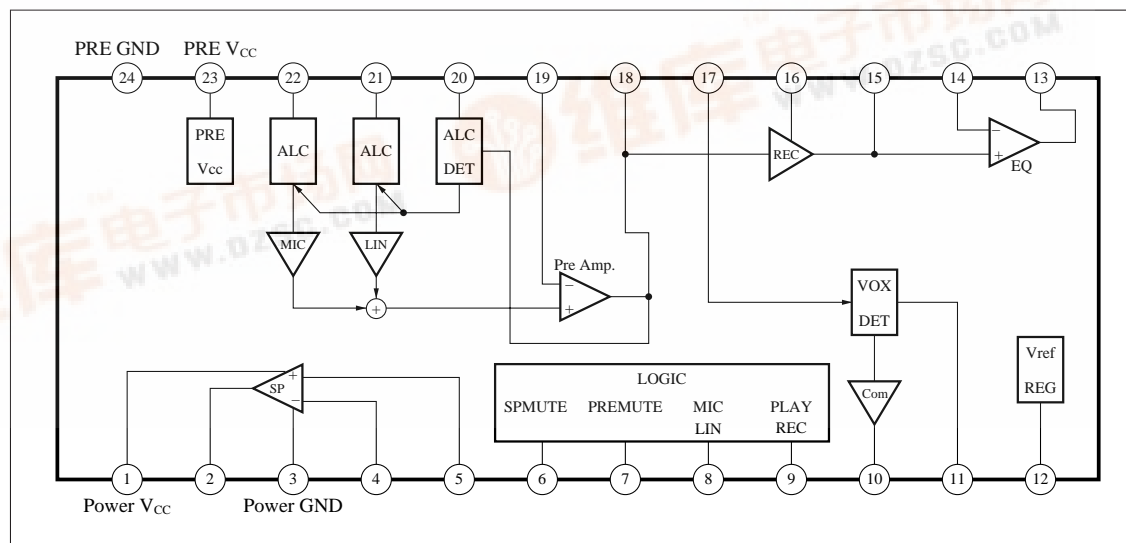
PRE GND PRE $V_{CC}$

24 23 22 21 20 19 18 17 16 15 14 13

PRE Vcc

ALC

ALC

ALC DET

REC

EQ

MIC

LIN

Pre Amp.

VOX DET

Vref REG

SP

LOGIC

SPMUTE PREMUTE MIC LIN PLAY REC

Com

1 2 3 4 5 6 7 8 9 10 11 12

Power $V_{CC}$ Power GND

www.dzsc.com